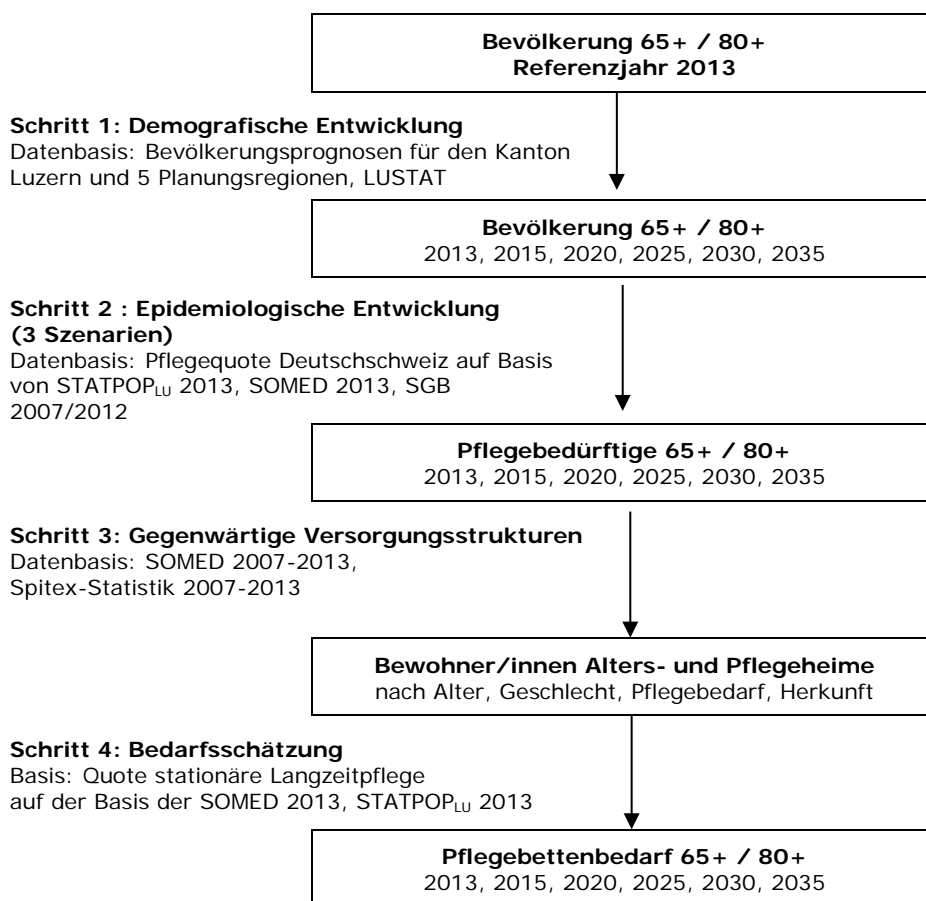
**Bevölkerung 65+ / 80+**
**Referenzjahr 2013**

**Schritt 1: Demografische Entwicklung**
Datenbasis: Bevölkerungsprognosen für den Kanton Luzern und 5 Planungsregionen, LUSTAT

**Bevölkerung 65+ / 80+**
2013, 2015, 2020, 2025, 2030, 2035

**Schritt 2 : Epidemiologische Entwicklung (3 Szenarien)**
Datenbasis: Pflegequote Deutschschweiz auf Basis von STATPOP$_{LU}$ 2013, SOMED 2013, SGB 2007/2012

**Pflegebedürftige 65+ / 80+**
2013, 2015, 2020, 2025, 2030, 2035

**Schritt 3: Gegenwärtige Versorgungsstrukturen**
Datenbasis: SOMED 2007-2013,
Spitex-Statistik 2007-2013

**Bewohner/innen Alters- und Pflegeheime**
nach Alter, Geschlecht, Pflegebedarf, Herkunft

**Schritt 4: Bedarfsschätzung**
Basis: Quote stationäre Langzeitpflege auf der Basis der SOMED 2013, STATPOP$_{LU}$ 2013

**Pflegebettenbedarf 65+ / 80+**
2013, 2015, 2020, 2025, 2030, 2035